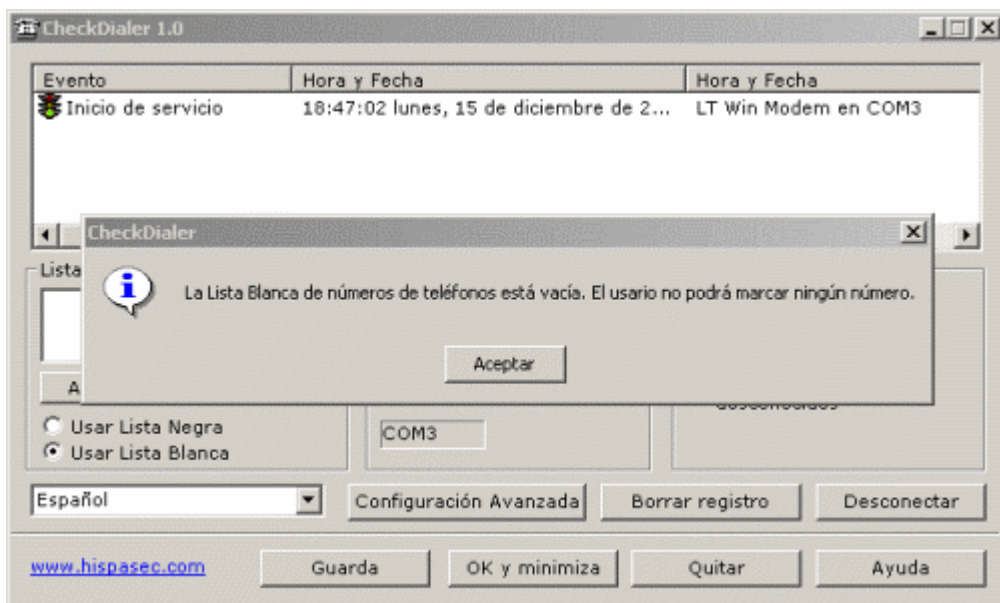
CheckDialer 1.0

| Evento | Hora y Fecha | Hora y Fecha |
|---|---|---|
| Inicio de servicio | 18:47:02 lunes, 15 de diciembre de 2... | LT Win Modem en COM3 |

CheckDialer

La Lista Blanca de números de teléfonos está vacía. El usario no podrá marcar ningún número.

Aceptar

Lista

A

Usar Lista Negra
Usar Lista Blanca

COM3

desconocidos

Español

Configuración Avanzada

Borrar registro

Desconectar

www.hispasec.com

Guarda

OK y minimiza

Quitar

Ayuda